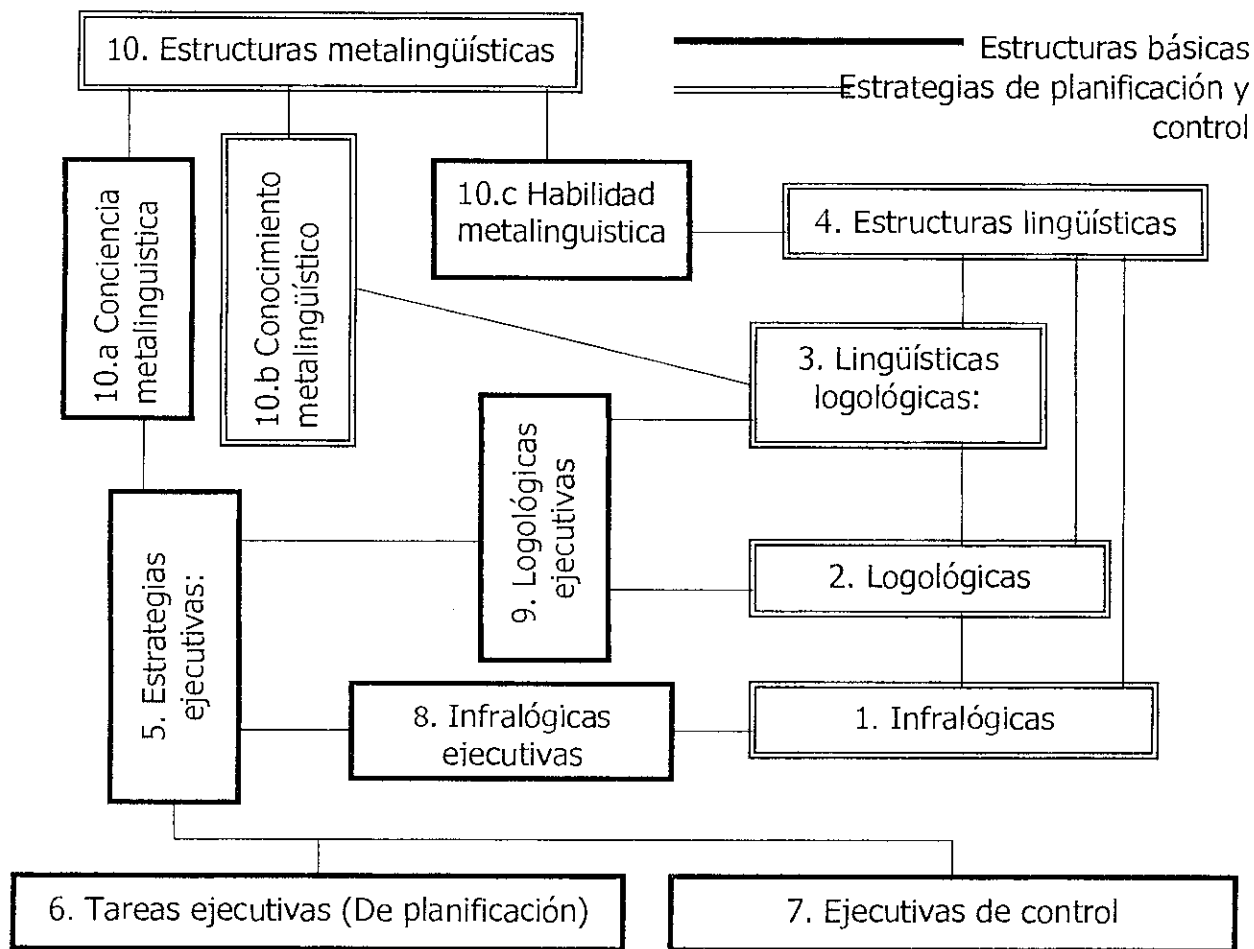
10. Estructuras metalingüísticas

Estructuras básicas
Estrategias de planificación y control

10.a Conciencia metalinguística

10.b Conocimiento metalingüístico

10.c Habilidad metalinguistica

4. Estructuras lingüísticas

3. Lingüísticas logológicas:

9. Logológicas ejecutivas

5. Estrategias ejecutivas:

2. Logológicas

8. Infralógicas ejecutivas

1. Infralógicas

6. Tareas ejecutivas (De planificación)

7. Ejecutivas de control